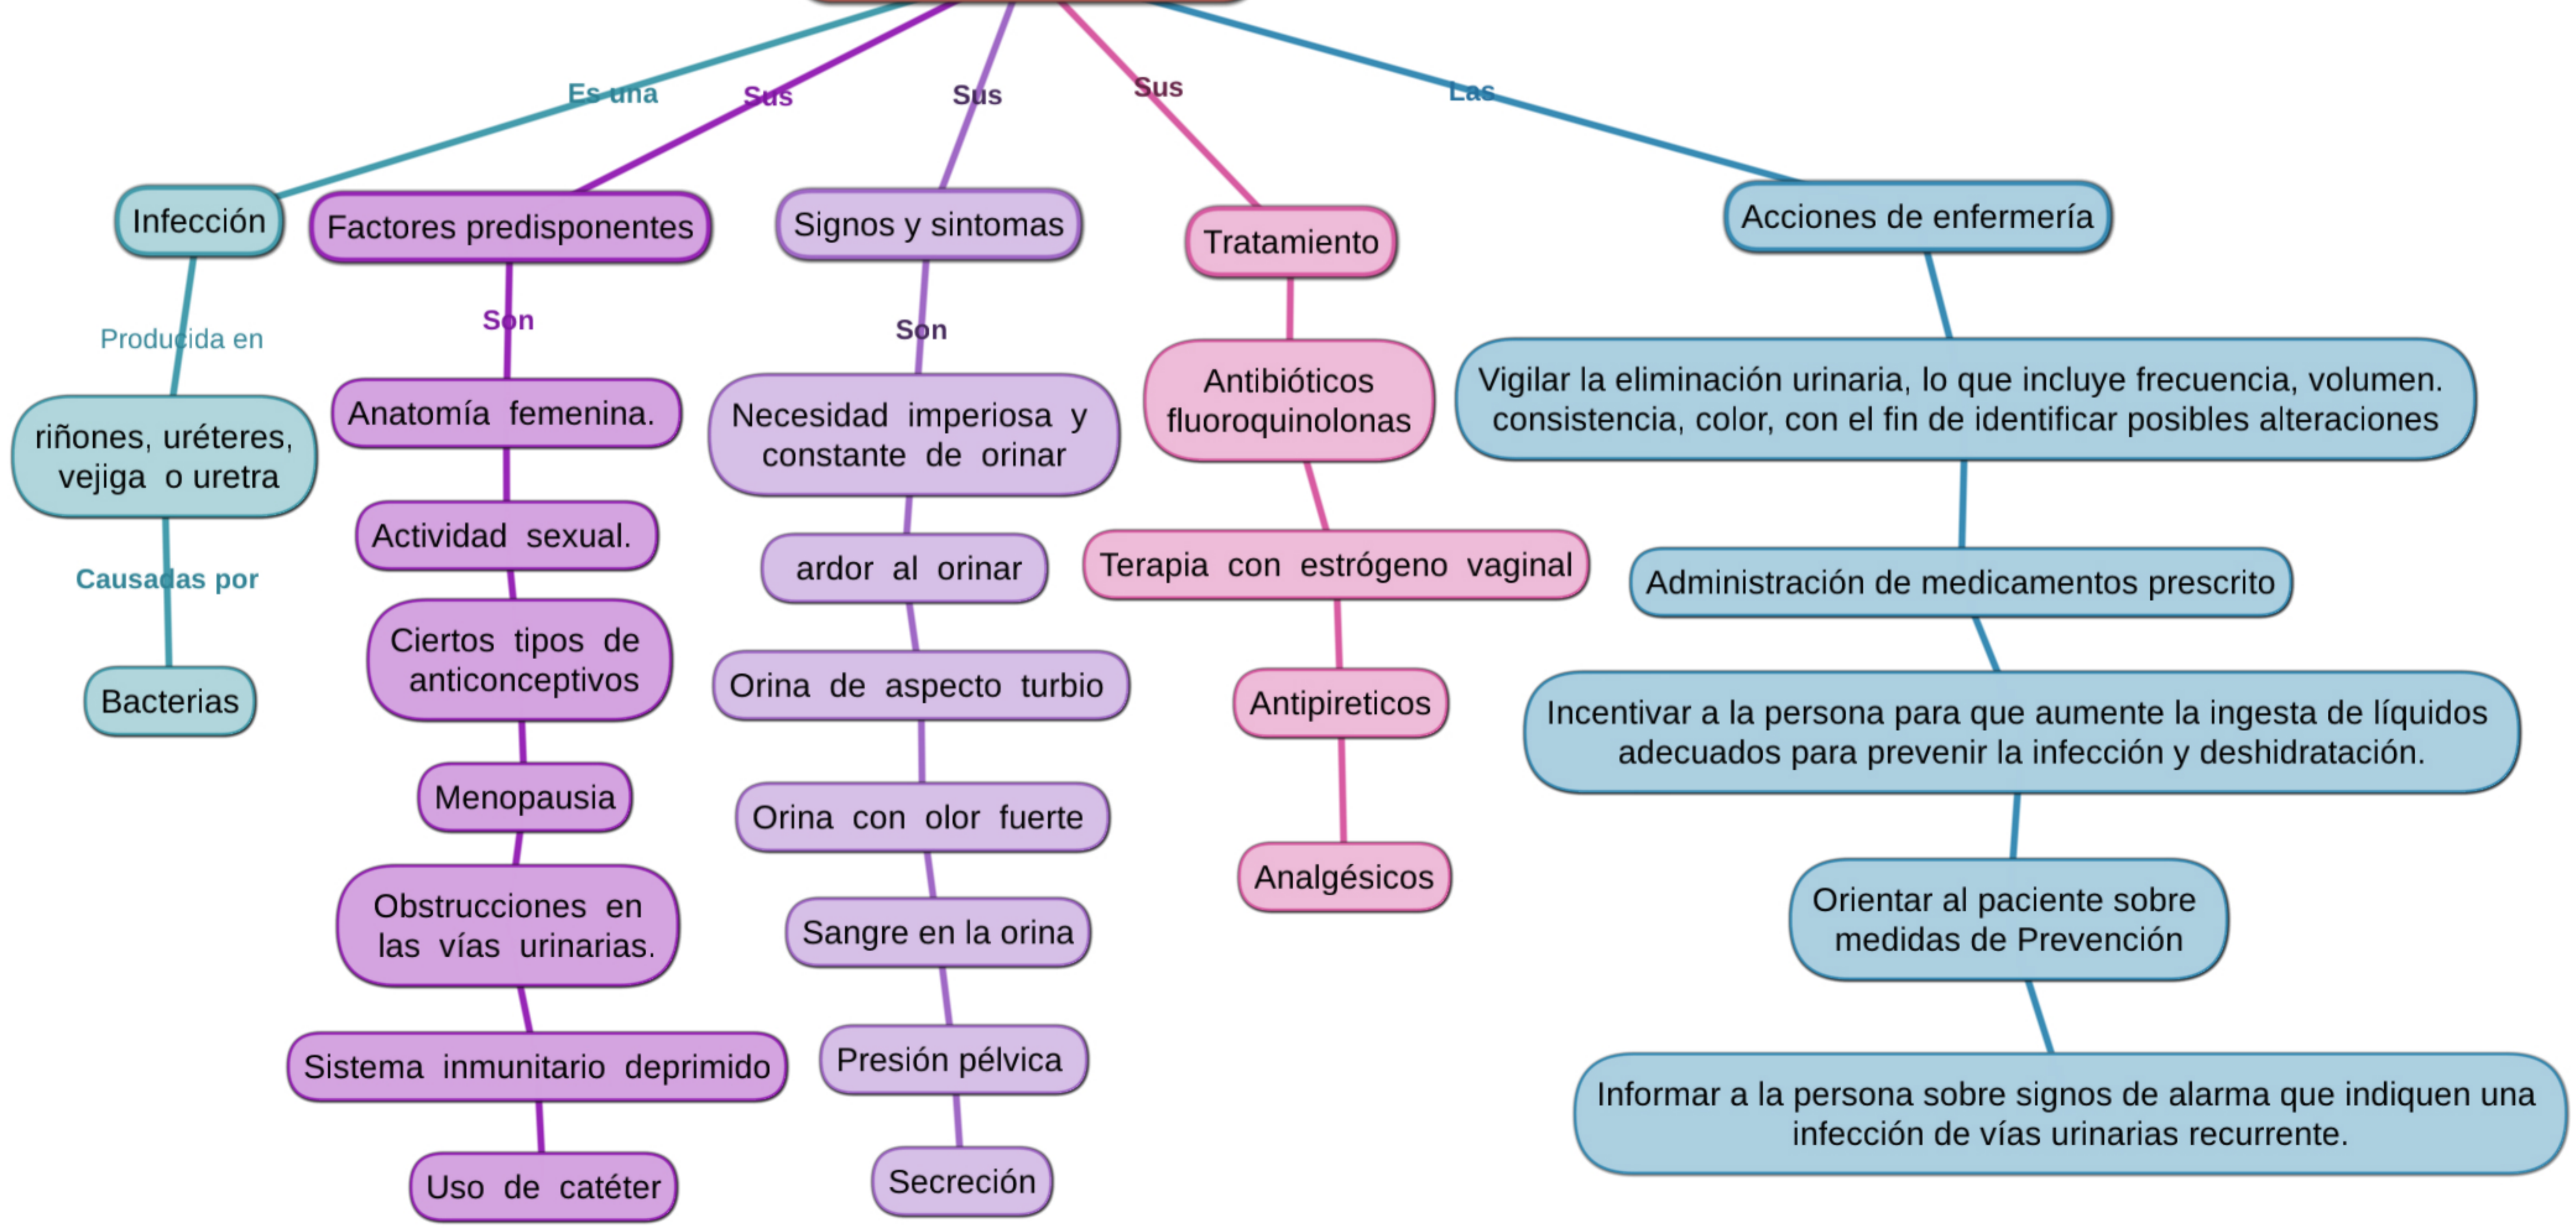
Es una
Sus
Sus
Sus
Las

Infección
Producida en
riñones, uréteres, vejiga o uretra
Causadas por
Bacterias

Factores predisponentes
Son
Anatomía femenina.
Actividad sexual.
Ciertos tipos de anticonceptivos
Menopausia
Obstrucciones en las vías urinarias.
Sistema inmunitario deprimido
Uso de catéter

Signos y sintomas
Son
Necesidad imperiosa y constante de orinar
ardor al orinar
Orina de aspecto turbio
Orina con olor fuerte
Sangre en la orina
Presión pélvica
Secreción

Tratamiento
Antibióticos fluoroquinolonas
Terapia con estrógeno vaginal
Antipireticos
Analgésicos

Acciones de enfermería
Vigilar la eliminación urinaria, lo que incluye frecuencia, volumen. consistencia, color, con el fin de identificar posibles alteraciones
Administración de medicamentos prescrito
Incentivar a la persona para que aumente la ingesta de líquidos adecuados para prevenir la infección y deshidratación.
Orientar al paciente sobre medidas de Prevención
Informar a la persona sobre signos de alarma que indiquen una infección de vías urinarias recurrente.